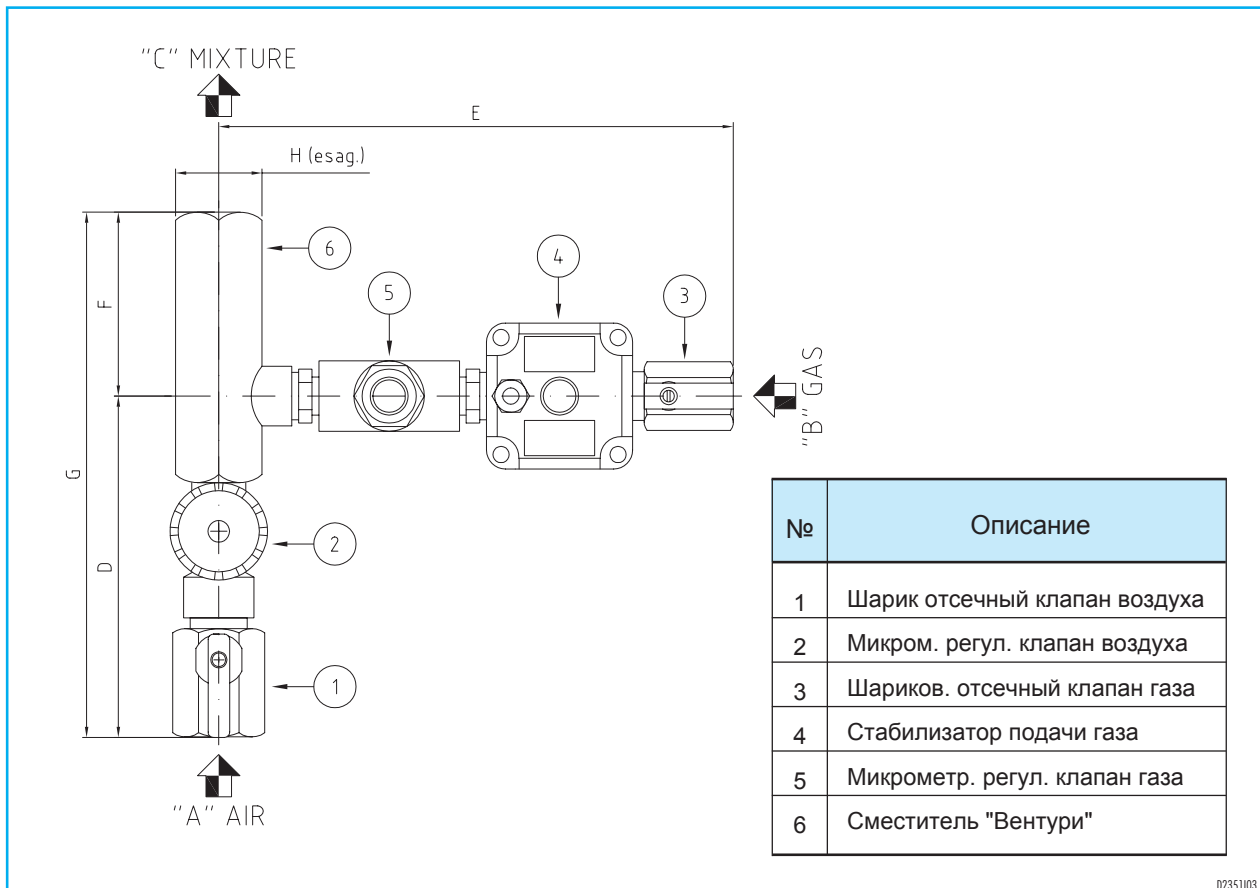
"C" MIXTURE

E

H (esag.)

6

5

4

3

F

"B" GAS

G

2

D

1

"A" AIR

| № | Описание |
|---|---|
| 1 | Шарик отсечный клапан воздуха |
| 2 | Микром. регул. клапан воздуха |
| 3 | Шариков. отсечный клапан газа |
| 4 | Стабилизатор подачи газа |
| 5 | Микрометр. регул. клапан газа |
| 6 | Сместитель "Вентури" |

D235U03